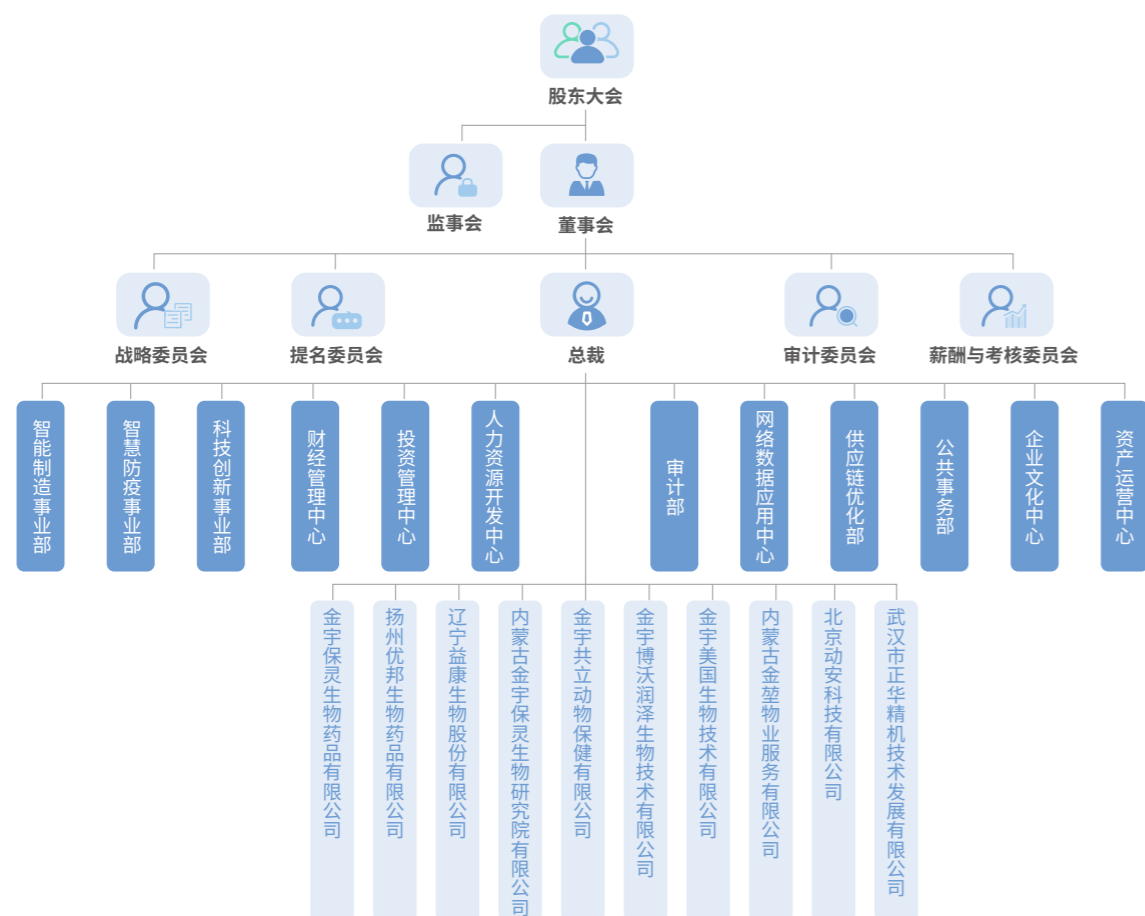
股东大会

监事会

董事会

战略委员会

提名委员会

总裁

审计委员会

薪酬与考核委员会

智能制造事业部

智慧防疫事业部

科技创新事业部

财经管理中心

投资管理中心

人力资源开发中心

审计部

网络数据应用中心

供应链优化部

公共事务部

企业文化中心

资产运营中心

金宇保灵生物药品有限公司

扬州优邦生物药品有限公司

辽宁益康生物股份有限公司

内蒙古金宇保灵生物研究院有限公司

金宇共立动物保健有限公司

金宇博沃润泽生物技术有限公司

金宇美国生物技术有限公司

内蒙古金堃物业服务有限公司

北京动安科技有限公司

武汉市正华精机技术发展有限公司